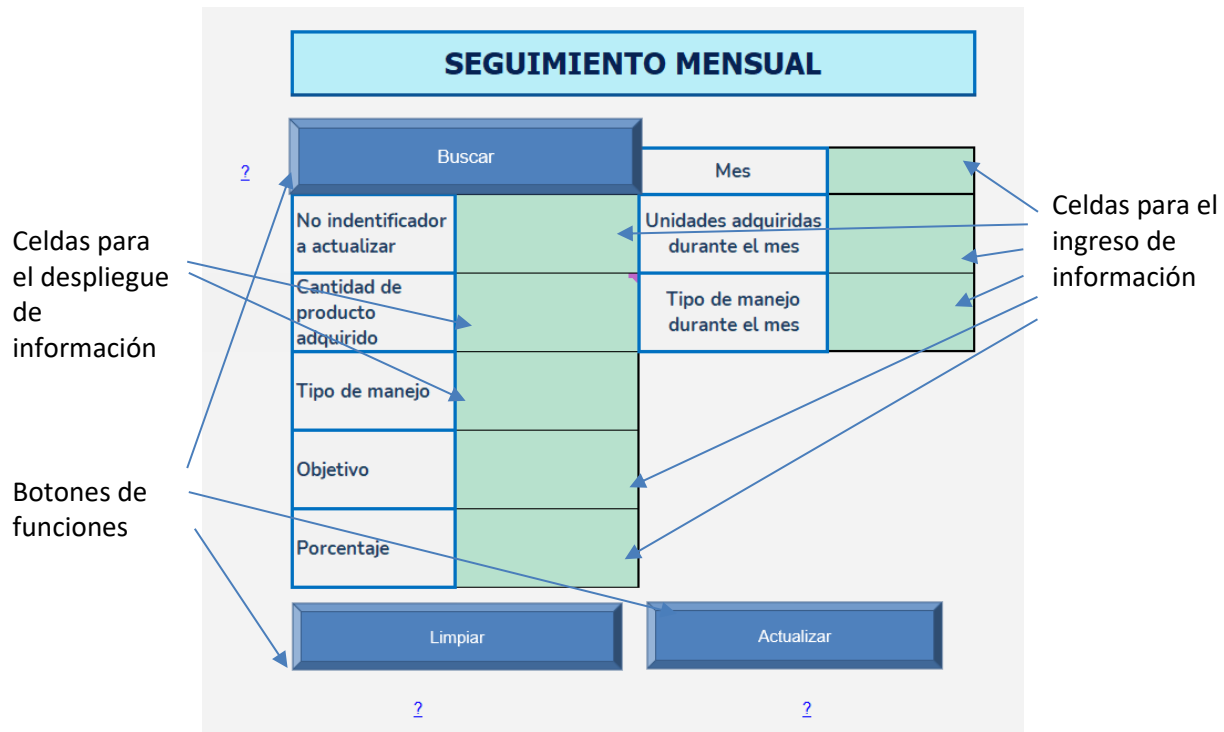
SEGUIMIENTO MENSUAL

Buscar

?

Mes

No indentificador a actualizar

Unidades adquiridas durante el mes

Cantidad de producto adquirido

Tipo de manejo durante el mes

Tipo de manejo

Objetivo

Porcentaje

Limpiar

Actualizar

?

?

Celdas para el despliegue de información

Botones de funciones

Celdas para el ingreso de información